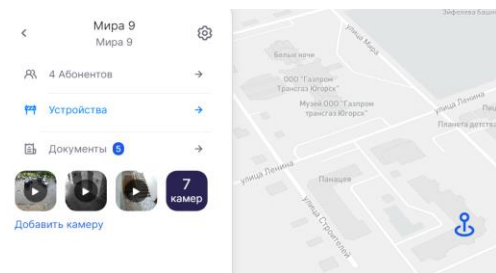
Мира 9
Мира 9

4 Абонентов

Устройства

Документы 5

7
камер

Добавить камеру

Зефирова Валентина

Бельгийчиче

улица Мира

ООО "Газпром Трансгаз Югорск"

Музей ООО "Газпром трансгаз Югорск"

улица Ленина

Пицц

Планета детства

улица Ленина

Панацея

улица Строителей